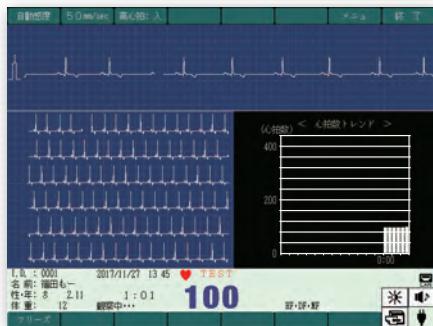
自動処理 50mm/sec 高心拍：入 メニュ 終了

（心拍数） ＜ 心拍数トレンド ＞
400
200
0
0:00

I.D. : 0001 2017/11/27 13:45 TEST
名 前：福田も一
性・年：8 2.11 1:01 100
体 重： 12 観察中・・・ HF・DF・MF

フリーズ